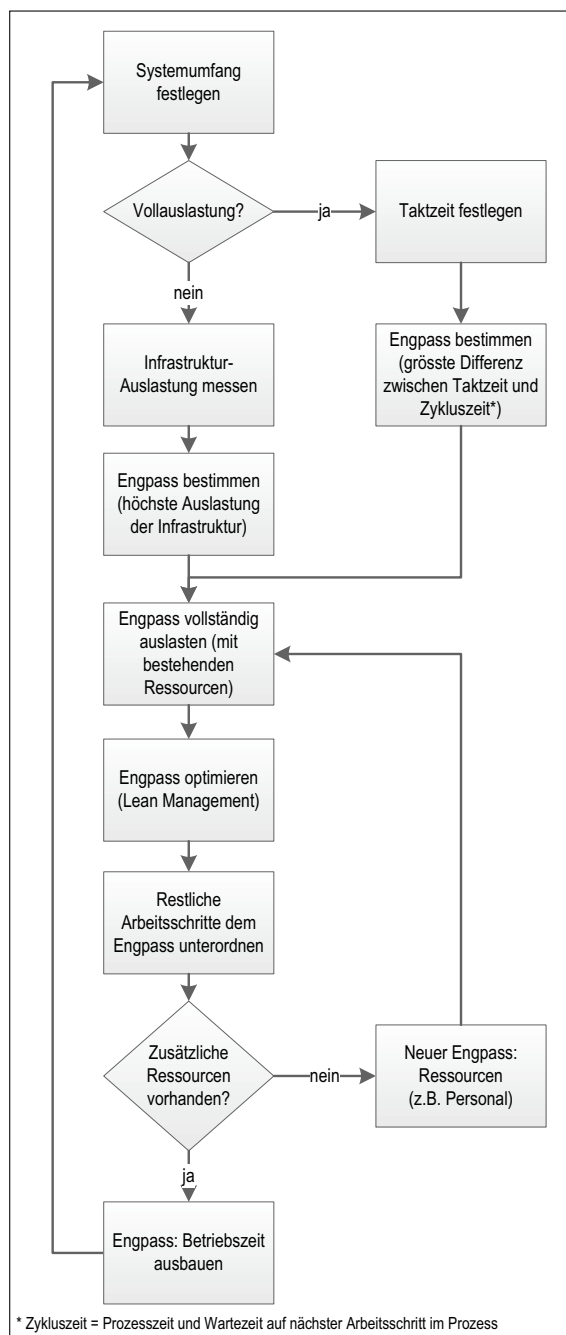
Systemumfang festlegen

Vollauslastung?

ja

Taktzeit festlegen

nein

Infrastruktur-Auslastung messen

Engpass bestimmen (grösste Differenz zwischen Taktzeit und Zykluszeit*)

Engpass bestimmen (höchste Auslastung der Infrastruktur)

Engpass vollständig auslasten (mit bestehenden Ressourcen)

Engpass optimieren (Lean Management)

Restliche Arbeitsschritte dem Engpass unterordnen

Zusätzliche Ressourcen vorhanden?

nein

Neuer Engpass: Ressourcen (z.B. Personal)

ja

Engpass: Betriebszeit ausbauen

* Zykluszeit = Prozesszeit und Wartezeit auf nächster Arbeitsschritt im Prozess